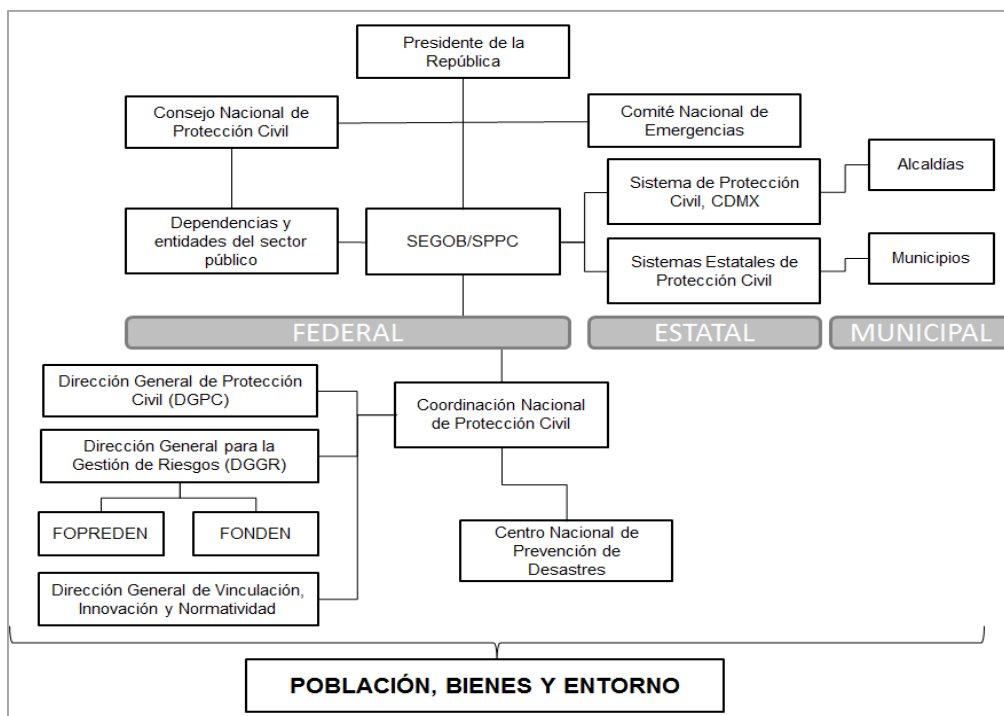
Presidente de la República

Consejo Nacional de Protección Civil

Comité Nacional de Emergencias

Sistema de Protección Civil, CDMX

Alcaldías

Dependencias y entidades del sector público

SEGOB/SPPC

Sistemas Estatales de Protección Civil

Municipios

FEDERAL

ESTATAL

MUNICIPAL

Dirección General de Protección Civil (DGPC)

Coordinación Nacional de Protección Civil

Dirección General para la Gestión de Riesgos (DGGR)

FOPREDEN

FONDEN

Centro Nacional de Prevención de Desastres

Dirección General de Vinculación, Innovación y Normatividad

POBLACIÓN, BIENES Y ENTORNO